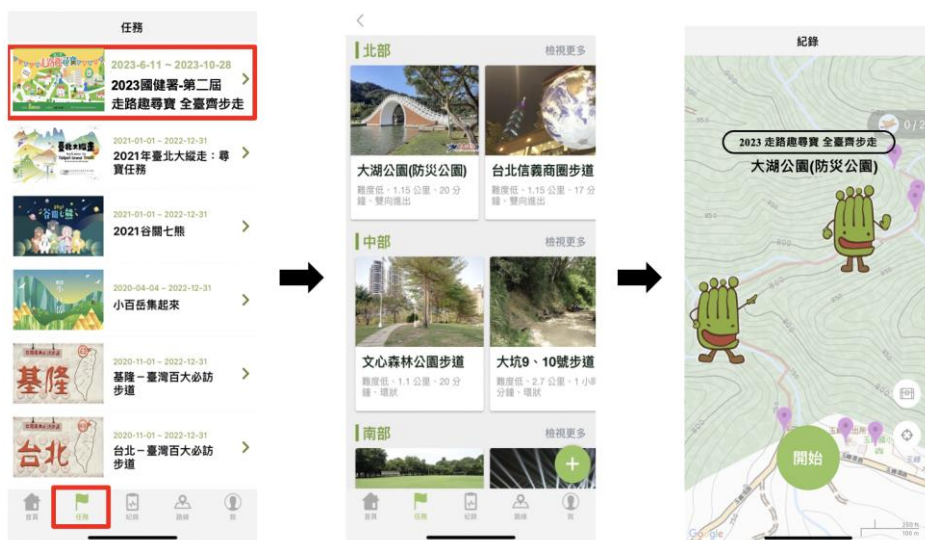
任務

2023-6-11 ~ 2023-10-28
2023國健署-第二屆走路趣尋寶 全臺齊步走

2021-01-01 ~ 2022-12-31
2021年臺北大縱走：尋寶任務

2021-01-01 ~ 2022-12-31
2021谷關七熊

2020-04-04 ~ 2022-12-31
小百岳集起來

2020-11-01 ~ 2022-12-31
基隆－臺灣百大必訪步道

2020-11-01 ~ 2022-12-31
台北－臺灣百大必訪步道

首頁 任務 紀錄 路線 我

北部 檢視更多

大湖公園(防災公園)
難度低、1.15 公里、20 分鐘、雙向進出

台北信義商圈步道
難度低、1.15 公里、17 分鐘、雙向進出

中部 檢視更多

文心森林公園步道
難度低、1.1 公里、20 分鐘、環狀

大坑9、10號步道
難度低、2.7 公里、1 小時 分鐘、環狀

南部 檢視更多

首頁 任務 紀錄 路線 我

紀錄

0 / 2

2023 走路趣尋寶 全臺齊步走
大湖公園(防災公園)

開始

Google